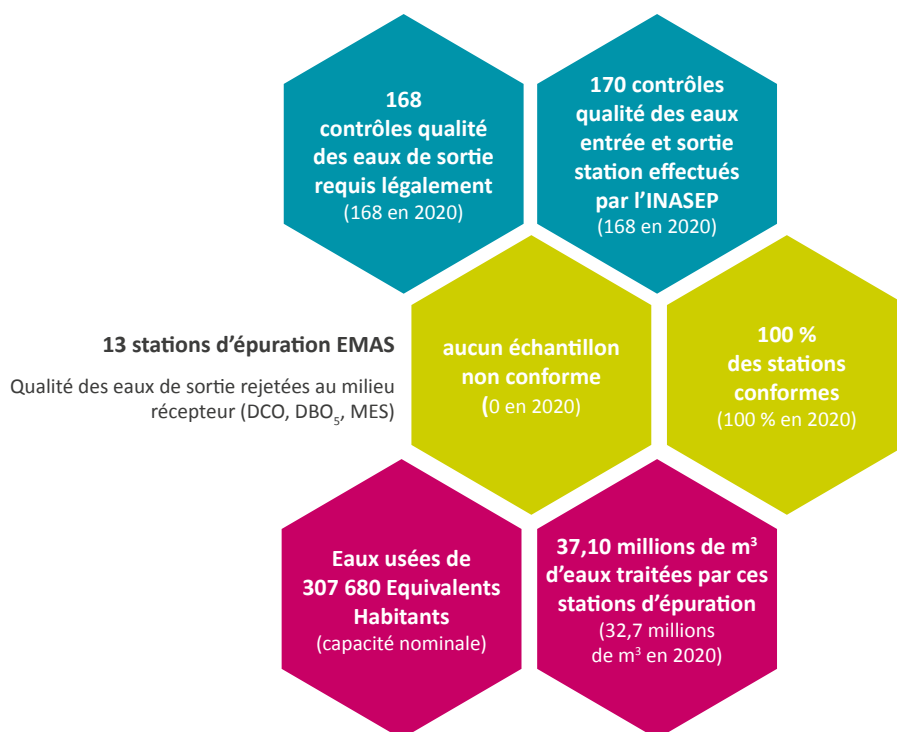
168
contrôles qualité des eaux de sortie requis légalement
(168 en 2020)

170 contrôles qualité des eaux entrée et sortie station effectués par l'INASEP
(168 en 2020)

13 stations d'épuration EMAS

Qualité des eaux de sortie rejetées au milieu récepteur (DCO, $DBO_5$, MES)

aucun échantillon non conforme
(0 en 2020)

100 %
des stations conformes
(100 % en 2020)

Eaux usées de 307 680 Equivalents Habitants
(capacité nominale)

37,10 millions de $m^3$ d'eaux traitées par ces stations d'épuration
(32,7 millions de $m^3$ en 2020)